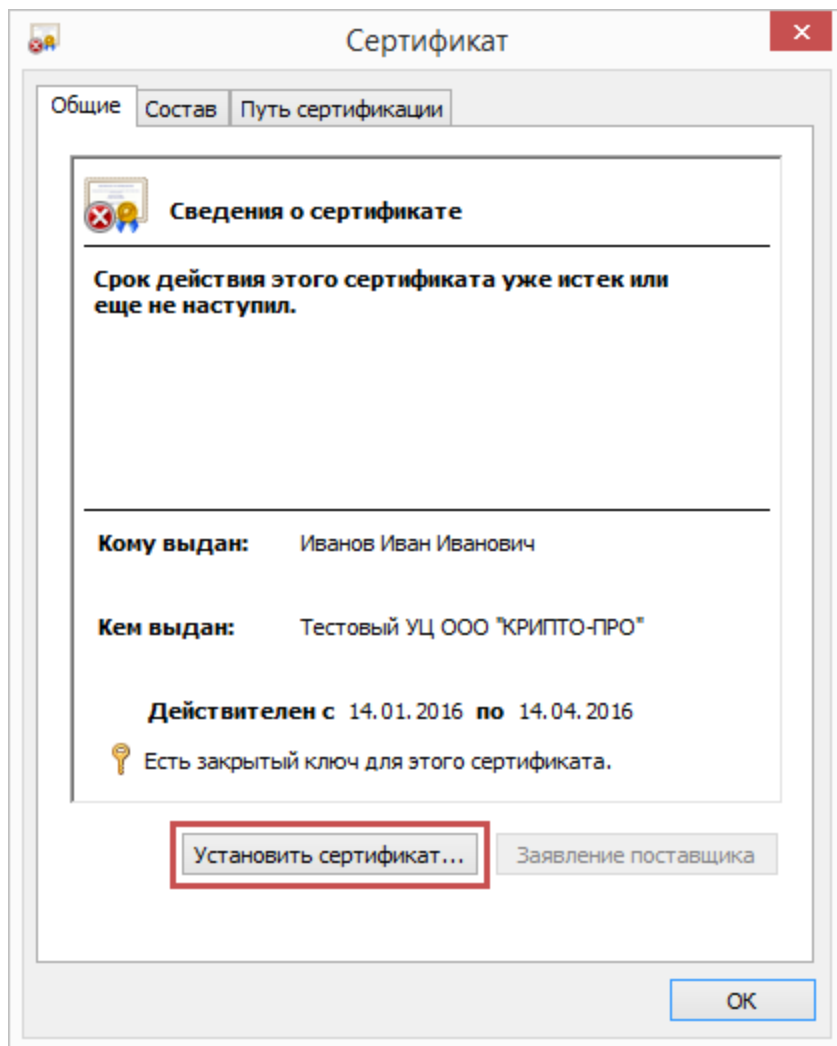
Сертификат

Общие | Состав | Путь сертификации

Сведения о сертификате

Срок действия этого сертификата уже истек или еще не наступил.

Кому выдан: Иванов Иван Иванович

Кем выдан: Тестовый УЦ ООО "КРИПТО-ПРО"

Действителен с 14.01.2016 по 14.04.2016

Есть закрытый ключ для этого сертификата.

Установить сертификат...

Заявление поставщика

ОК